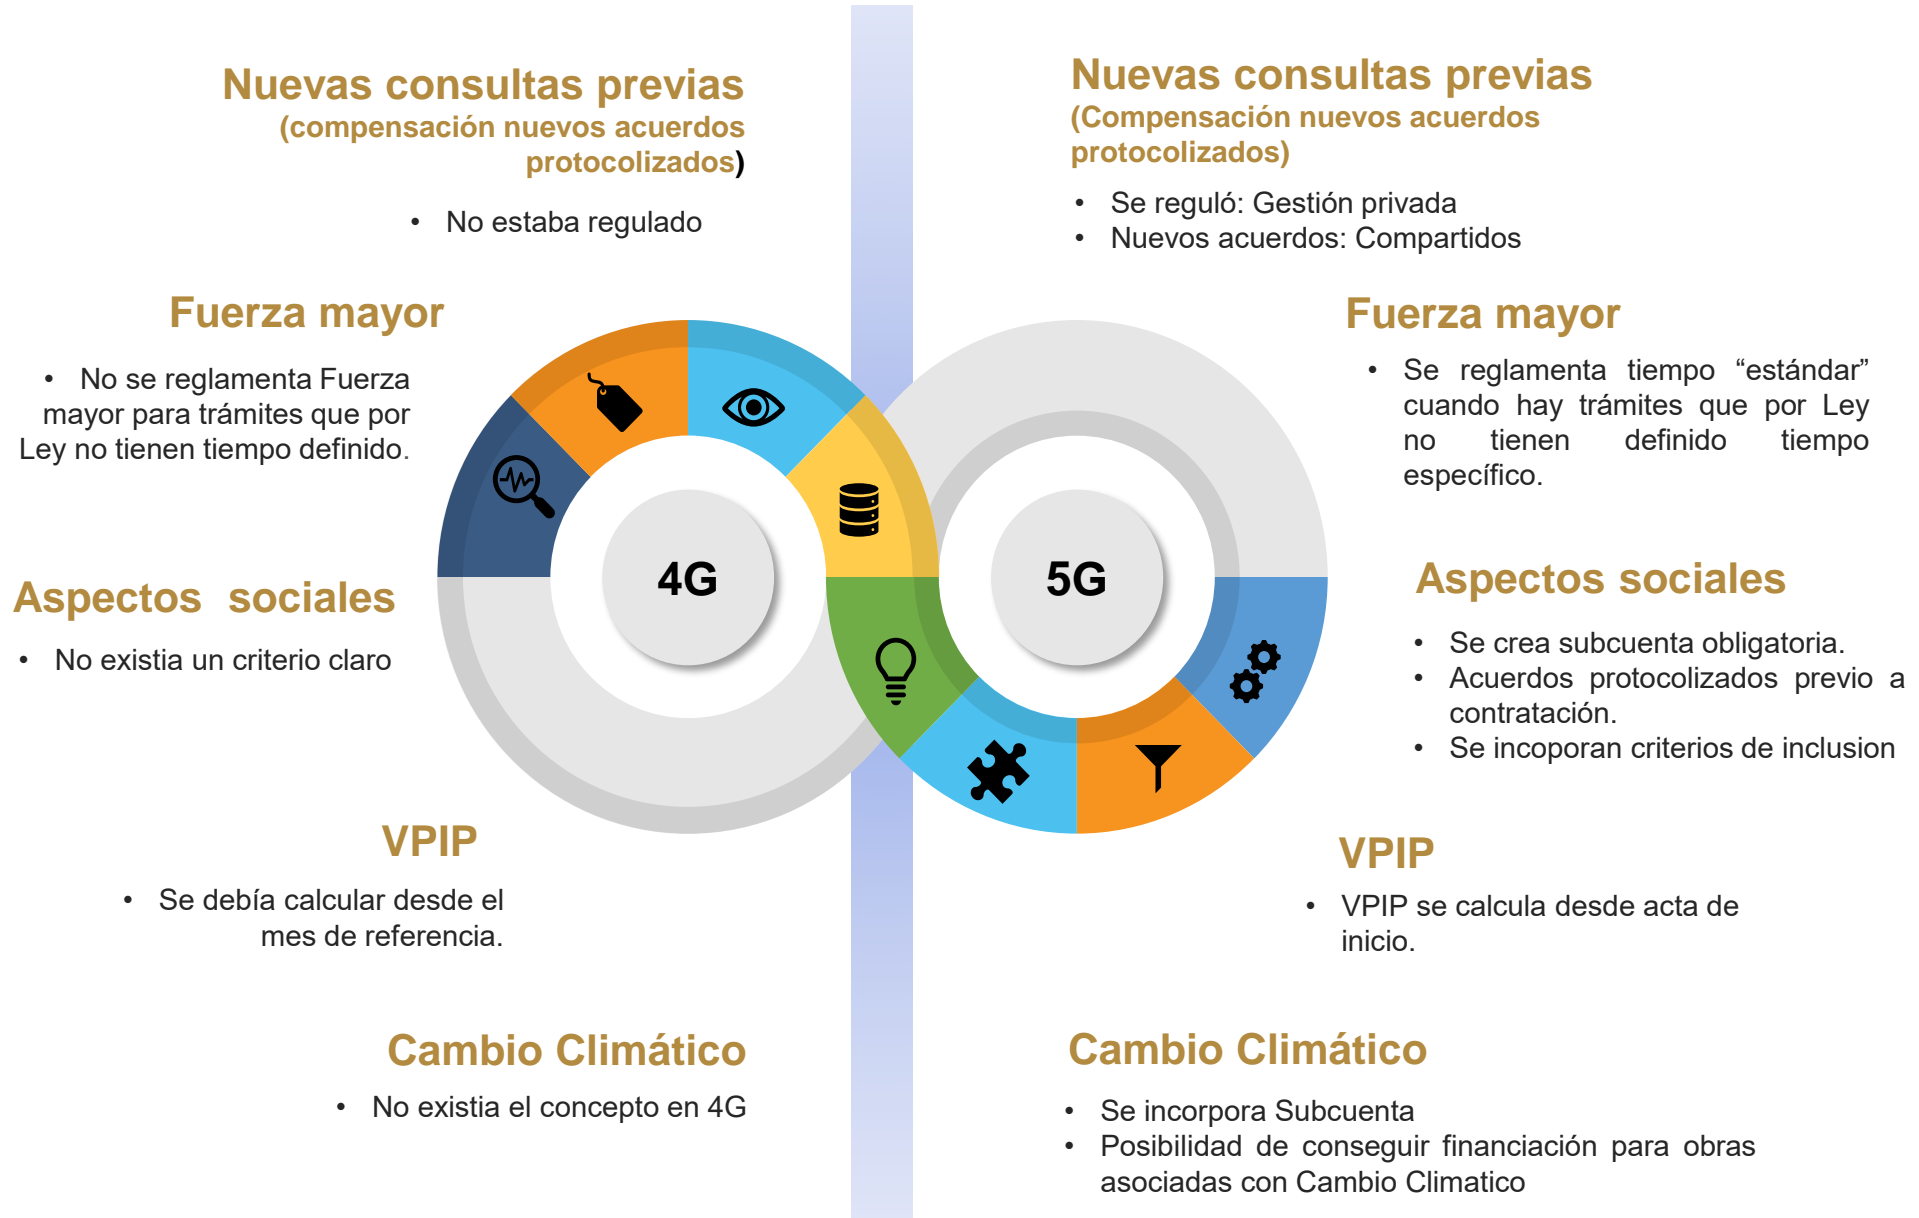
Nuevas consultas previas
(compensación nuevos acuerdos protocolizados)

• No estaba regulado

Fuerza mayor

• No se reglamenta Fuerza mayor para trámites que por Ley no tienen tiempo definido.

Aspectos sociales

• No existia un criterio claro

VPIP

• Se debía calcular desde el mes de referencia.

Cambio Climático

• No existia el concepto en 4G

4G

5G

Nuevas consultas previas
(Compensación nuevos acuerdos protocolizados)

• Se reguló: Gestión privada
• Nuevos acuerdos: Compartidos

Fuerza mayor

• Se reglamenta tiempo “estándar” cuando hay trámites que por Ley no tienen definido tiempo específico.

Aspectos sociales

• Se crea subcuenta obligatoria.
• Acuerdos protocolizados previo a contratación.
• Se incoporan criterios de inclusion

VPIP

• VPIP se calcula desde acta de inicio.

Cambio Climático

• Se incorpora Subcuenta
• Posibilidad de conseguir financiación para obras asociadas con Cambio Climatico